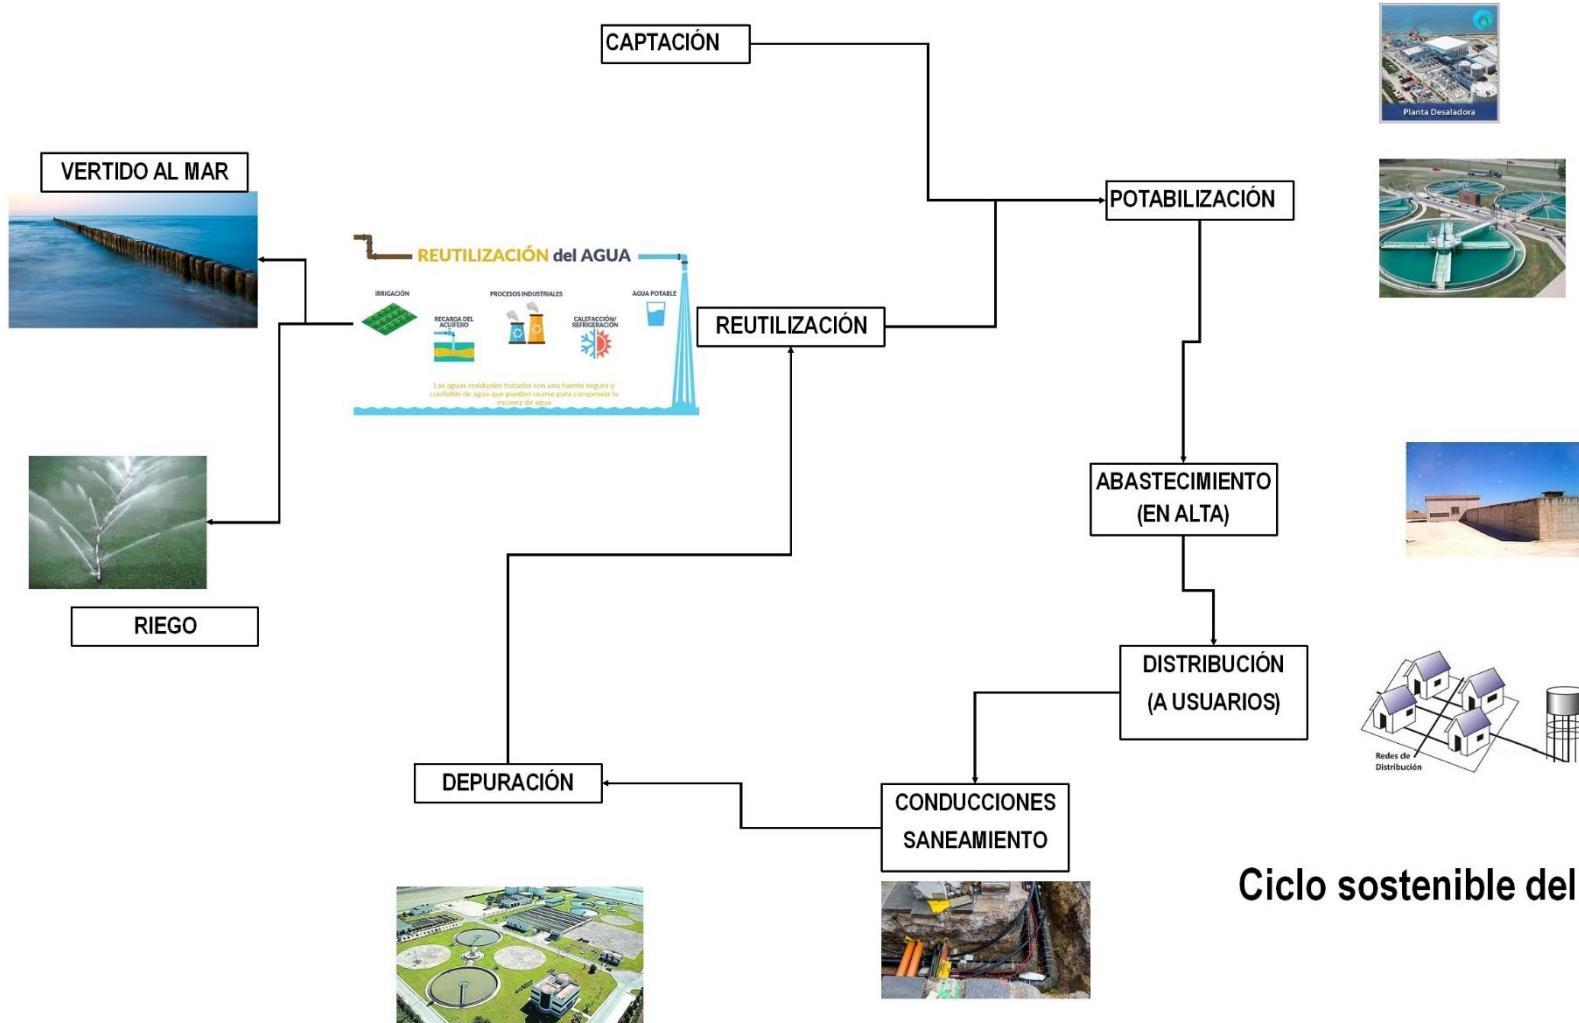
CAPTACIÓN

Planta Desaladora

VERTIDO AL MAR

POTABILIZACIÓN

REUTILIZACIÓN del AGUA

IRRIGACIÓN

RECARGA DEL ACUÍFERO

PROCESOS INDUSTRIALES

CALEFACCIÓN/ REFRIGERACIÓN

AGUA POTABLE

Las aguas residuales tratadas son una fuente segura y confiable de agua que pueden usarse para compensar la escasez de agua

REUTILIZACIÓN

ABASTECIMIENTO (EN ALTA)

RIEGO

DISTRIBUCIÓN (A USUARIOS)

Redes de Distribución

DEPURACIÓN

CONDUCCIONES SANEAMIENTO

Ciclo sostenible del